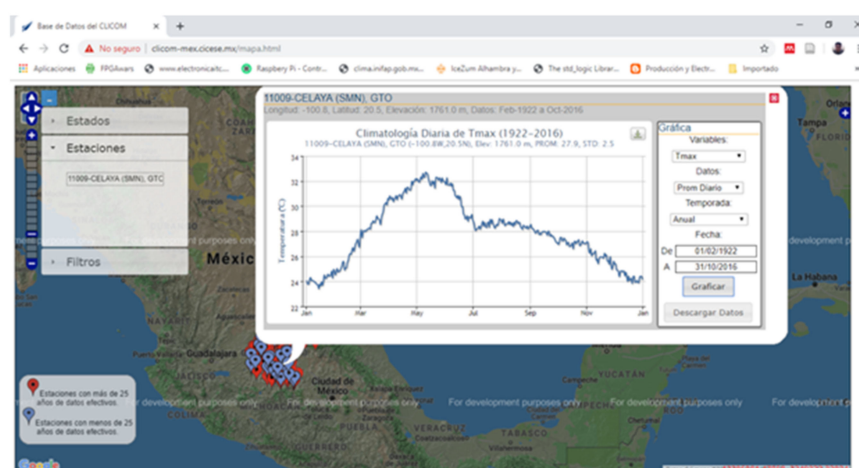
Base de Datos del CLICOM ×
+
← → C ⚠ No seguro | clicom-mex.cicese.mx/mapa.html
Aplicaciones FPGAwars www.electronicatc... Raspberry Pi - Contr... clima.inifap.gob.mx... IceZum Alhambra y... The std_logic Librar... Producción y Electr... Importado

Estados
Estaciones
11009-CELAYA (SMN), GTO
Filtros

11009-CELAYA (SMN), GTO
Longitud: -100.8, Latitud: 20.5, Elevación: 1761.0 m, Datos: Feb-1922 a Oct-2016

Climatología Diaria de Tmax (1922–2016)
11009–CELAYA (SMN), GTO (–100.8W,20.5N), Elev: 1761.0 m, PROM: 27.9, STD: 2.5

Temperatura (°C)
34
32
30
28
26
24
22
Jan Mar May Jul Sep Nov Jan

Gráfica
Variables:
Tmax
Datos:
Prom Diario
Temporada:
Anual
Fecha:
De 01/02/1922
A 31/10/2016
Graficar
Descargar Datos

México
Guadalajara
Ciudad de México
La Habana
Veracruz
Tabasco
For development purposes only
For development purposes only
For development purposes only
For development purposes only
For development purposes only
development purposes only

Estaciones con más de 25 años de datos efectivos.
Estaciones con menos de 25 años de datos efectivos.
Google